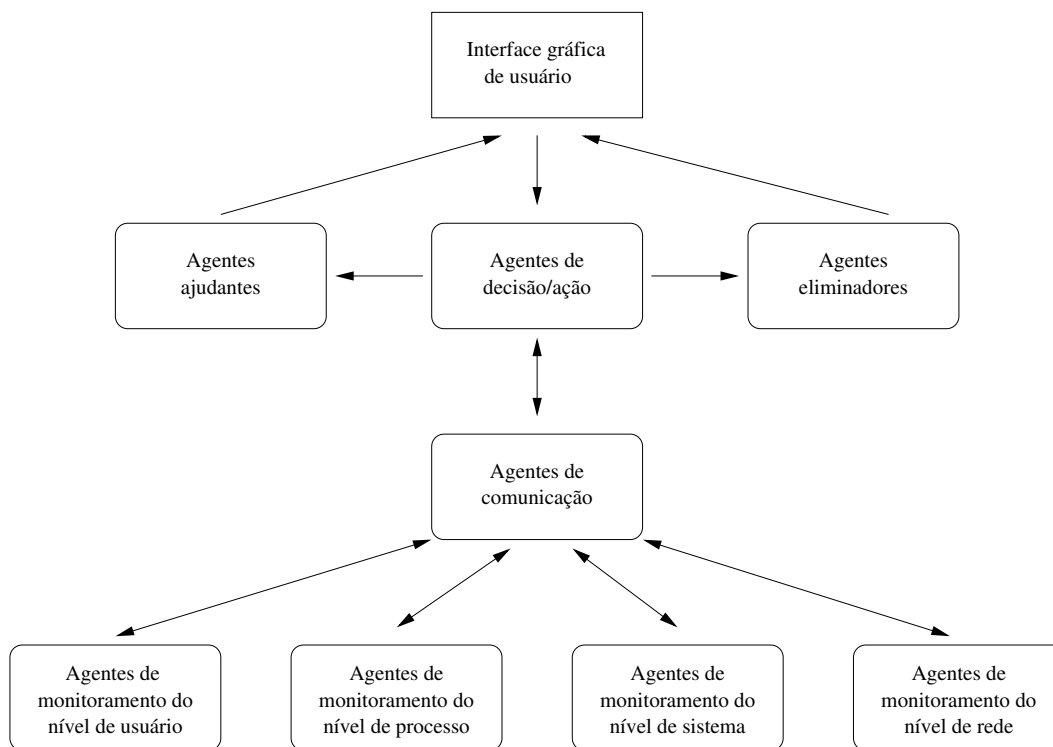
Interface gráfica de usuário

Agentes ajudantes

Agentes de decisão/ação

Agentes eliminadores

Agentes de comunicação

Agentes de monitoramento do nível de usuário

Agentes de monitoramento do nível de processo

Agentes de monitoramento do nível de sistema

Agentes de monitoramento do nível de rede